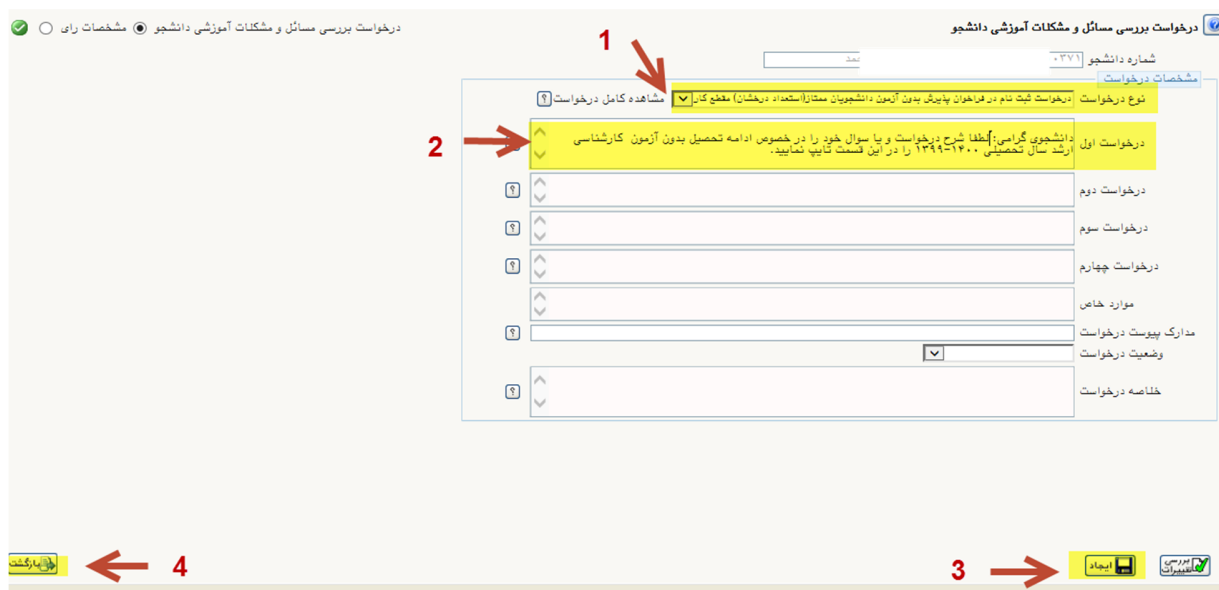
درخواست بررسی مسائل و مشکلات آموزشی دانشجو

درخواست بررسی مسائل و مشکلات آموزشی دانشجو ◉ مشخصات دانشجو ○ مشخصات رای

شماره دانشجو ۰۳۷۱ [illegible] نعد

1

مشخصات درخواست

نوع درخواست درخواست ثبت نام در فراخوان پذیرش بدون آزمون دانشجویان ممتاز(استعداد درخشان) مقطع کار مشاهده کامل درخواست

2

درخواست اول دانشجوی گرامی: لطفا شرح درخواست و یا سوال خود را درخصوص ادامه تحصیل بدون آزمون کارشناسی ارشد سال تحصیلی ۱۴۰۰-۱۳۹۹ را در این قسمت تایپ نمایید.

درخواست دوم

درخواست سوم

درخواست چهارم

موارد خاص

مدارک پیوست درخواست

وضعیت درخواست

خلاصه درخواست

4

بازگشت

3

ایجاد

بررسی تغییرات